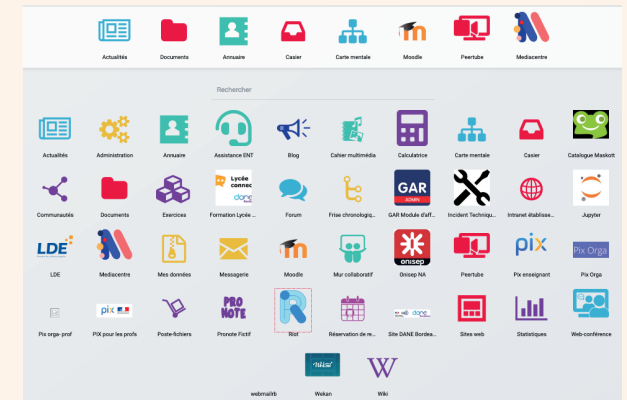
Actualités Documents Annuaire Casier Carte mentale Moodle Peertube Mediacentre

Rechercher

Actualités Administration Annuaire Assistance ENT Blog Cahier multimédia Calculatrice Carte mentale Casier Catalogue Maskott

Lycée connecté

Communautés Documents Exercices Formation Lycée ... Forum Frise chronologiq... GAR Module d'aff... Incident Techniqu... Intranet établisse... Jupyter

GAR

LDE Mediacentre Mes données Messagerie Moodle Mur collaboratif Onisep NA Peertube Pix enseignant Pix Orga

pix Pix Orga

Pix orga- prof PIX pour les profs Poste-fichiers Pronote Fictif Riot Réservation de m... Site DANE Bordea... Sites web Statistiques Web-conférence

PRO NOTE

webmailrb Wekan Wiki